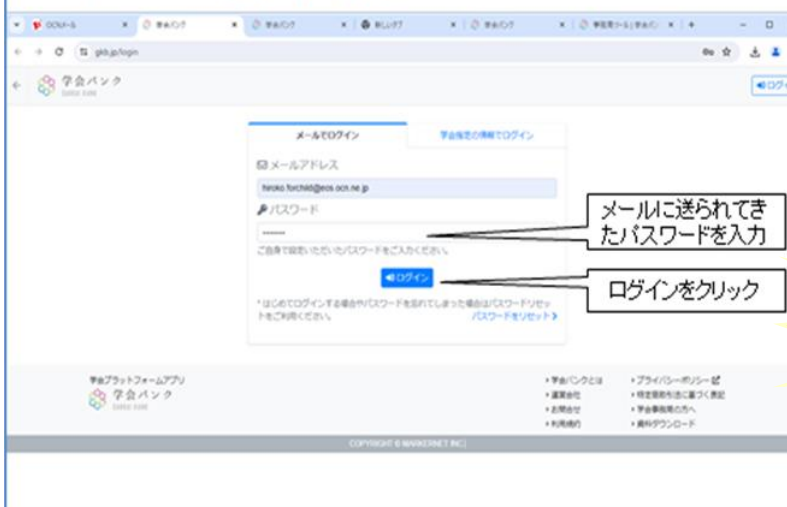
OCNメール | 学会バンク | 学会バンク | 新しいタブ | 学会バンク | 学会用ツール | 学会バ

gkb.jp/login

学会バンク

ログイン

メールでログイン | 学会指定の情報でログイン

メールアドレス

hiroko.forchild@eos.ocn.ne.jp

パスワード

••••••

ご自身で設定いただいたパスワードをご入力ください。

ログイン

※はじめてログインする場合やパスワードを忘れてしまった場合はパスワードリセットをご利用ください。

パスワードをリセット

メールに送られてきたパスワードを入力

ログインをクリック

学会プラットフォームアプリ
学会バンク

・学会バンクとは
・運営会社
・お問合せ
・利用規約

・プライバシーポリシー
・特定商取引法に基づく表記
・学会事務局の方へ
・資料ダウンロード

COPYRIGHT © MAKERNET INC.